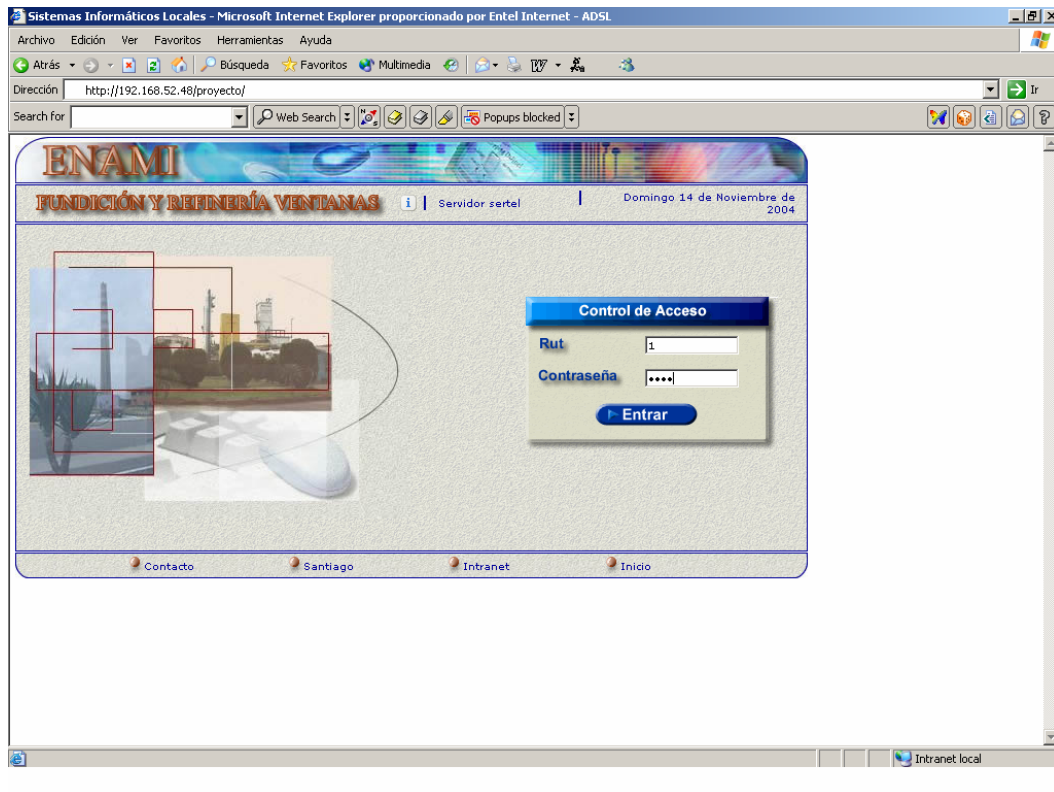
Sistemas Informáticos Locales - Microsoft Internet Explorer proporcionado por Entel Internet - ADSL

Archivo Edición Ver Favoritos Herramientas Ayuda

Atrás Búsqueda Favoritos Multimedia

Dirección http://192.168.52.48/proyecto/

Ir

Search for

Web Search Popups blocked

ENAMI

FUNDICIÓN Y REFINERÍA VENTANAS

i Servidor sertel

Domingo 14 de Noviembre de 2004

Control de Acceso

Rut 1

Contraseña ••••

Entrar

Contacto Santiago Intranet Inicio

Intranet local